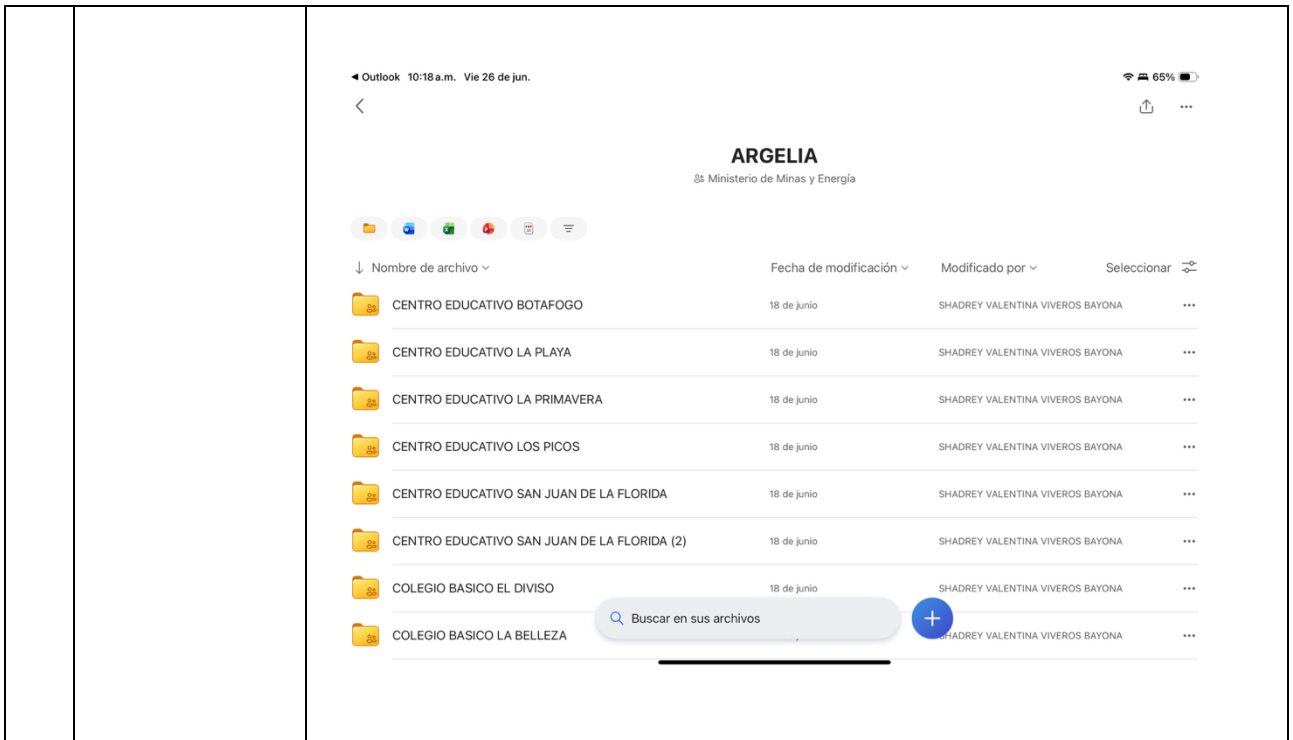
◂ Outlook 10:18 a.m. Vie 26 de jun.

65%

ARGELIA

Ministerio de Minas y Energía

↓ Nombre de archivo ⌄ | Fecha de modificación ⌄ | Modificado por ⌄ | Seleccionar

| Nombre de archivo | Fecha de modificación | Modificado por |
|---|---|---|
| CENTRO EDUCATIVO BOTAFOGO | 18 de junio | SHADREY VALENTINA VIVEROS BAYONA |
| CENTRO EDUCATIVO LA PLAYA | 18 de junio | SHADREY VALENTINA VIVEROS BAYONA |
| CENTRO EDUCATIVO LA PRIMAVERA | 18 de junio | SHADREY VALENTINA VIVEROS BAYONA |
| CENTRO EDUCATIVO LOS PICOS | 18 de junio | SHADREY VALENTINA VIVEROS BAYONA |
| CENTRO EDUCATIVO SAN JUAN DE LA FLORIDA | 18 de junio | SHADREY VALENTINA VIVEROS BAYONA |
| CENTRO EDUCATIVO SAN JUAN DE LA FLORIDA (2) | 18 de junio | SHADREY VALENTINA VIVEROS BAYONA |
| COLEGIO BASICO EL DIVISO | 18 de junio | SHADREY VALENTINA VIVEROS BAYONA |
| COLEGIO BASICO LA BELLEZA | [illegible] | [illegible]HADREY VALENTINA VIVEROS BAYONA |

Buscar en sus archivos

+